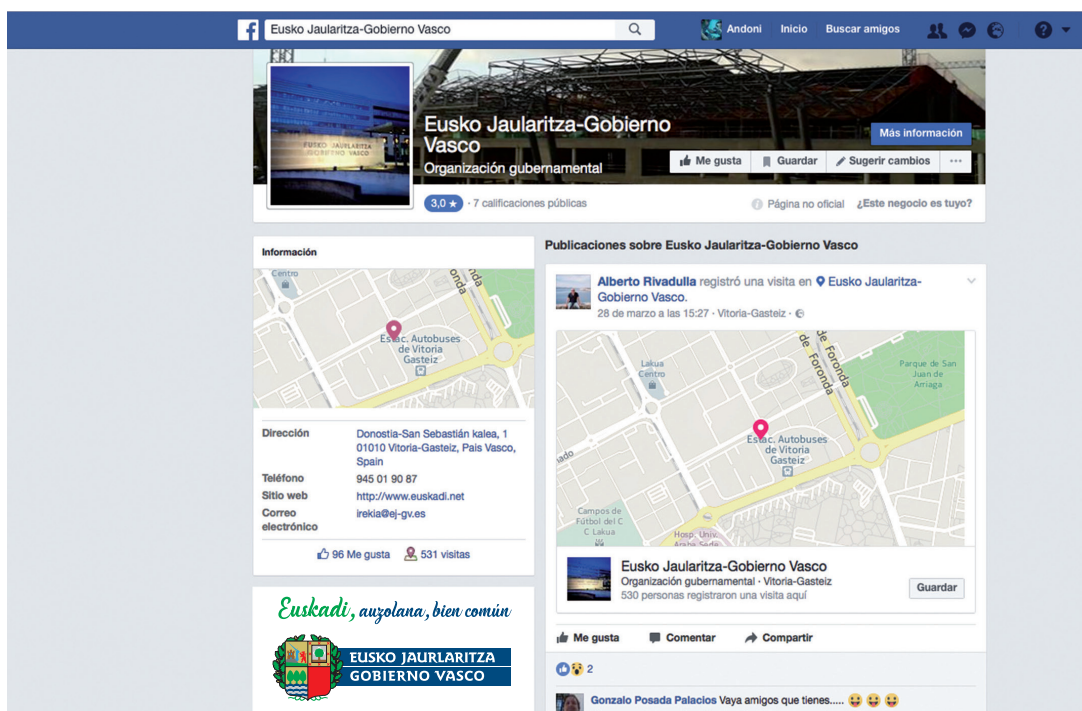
Eusko Jaularitza-Gobierno Vasco

Andoni Inicio Buscar amigos

EUSKO JAURLARITZA GOBIERNO VASCO

Eusko Jaularitza-Gobierno Vasco
Organización gubernamental

Más información

Me gusta Guardar Sugerir cambios ...

3,0 ★ · 7 calificaciones públicas

Página no oficial ¿Este negocio es tuyo?

Información

Centro
Foronda
Estac. Autobuses de Vitoria Gasteiz

| | |
|---|---|
| Dirección | Donostia-San Sebastián kalea, 1 01010 Vitoria-Gasteiz, País Vasco, Spain |
| Teléfono | 945 01 90 87 |
| Sitio web | http://www.euskadi.net |
| Correo electrónico | irekia@ej-gv.es |

96 Me gusta 531 visitas

Euskadi, auzolana, bien común

EUSKO JAURLARITZA
GOBIERNO VASCO

Publicaciones sobre Eusko Jaularitza-Gobierno Vasco

Alberto Rivadulla registró una visita en Eusko Jaularitza-Gobierno Vasco.
28 de marzo a las 15:27 · Vitoria-Gasteiz ·

Lakua Centro
de Foronda
Parque de San Juan de Arriaga
Estac. Autobuses de Vitoria Gasteiz
Campos de Fútbol del C C Lakua
Hosp. Univ. Araba Sede

Eusko Jaularitza-Gobierno Vasco
Organización gubernamental · Vitoria-Gasteiz
530 personas registraron una visita aquí

Guardar

Me gusta Comentar Compartir

2

Gonzalo Posada Palacios Vaya amigos que tienes.....